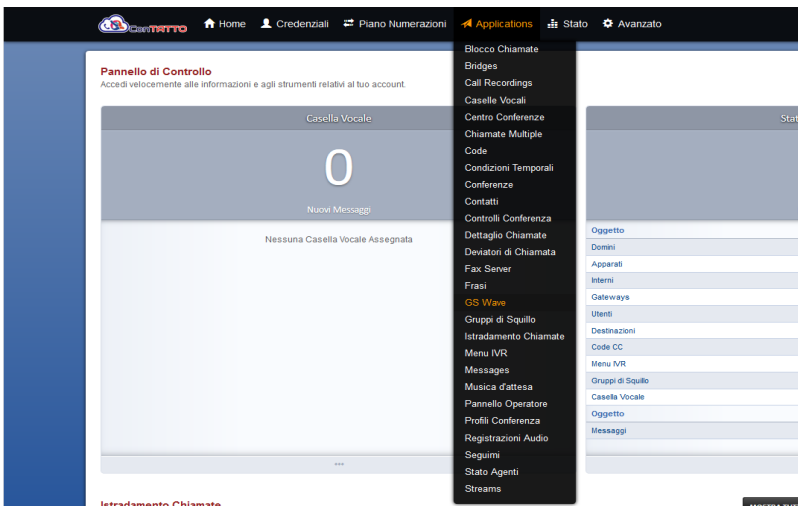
ConTATTO Home Credenziali Piano Numerazioni Applications Stato Avanzato

Pannello di Controllo
Accedi velocemente alle informazioni e agli strumenti relativi al tuo account.

Casella Vocale
0
Nuovi Messaggi
Nessuna Casella Vocale Assegnata
...

Blocco Chiamate
Bridges
Call Recordings
Caselle Vocali
Centro Conferenze
Chiamate Multiple
Code
Condizioni Temporali
Conferenze
Contatti
Controlli Conferenza
Dettaglio Chiamate
Deviatori di Chiamata
Fax Server
Frasi
GS Wave
Gruppi di Squillo
Istradamento Chiamate
Menu IVR
Messages
Musica d'attesa
Pannello Operatore
Profili Conferenza
Registrazioni Audio
Seguimi
Stato Agenti
Streams

Stat
Oggetto
Domini
Apparati
Interni
Gateways
Utenti
Destinazioni
Code CC
Menu IVR
Gruppi di Squillo
Casella Vocale
Oggetto
Messaggi

Istradamento Chiamate
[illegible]